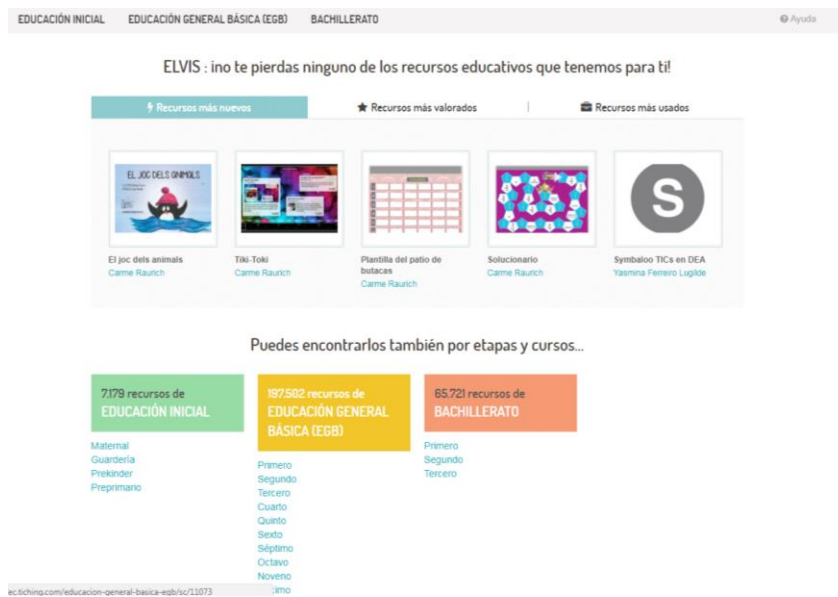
EDUCACIÓN INICIAL EDUCACIÓN GENERAL BÁSICA (EGB) BACHILLERATO

Ayuda

ELVIS : ¡no te pierdas ninguno de los recursos educativos que tenemos para ti!

Recursos más nuevos | Recursos más valorados | Recursos más usados

EL JOC DELS ANIMALS

El joc dels animals
Carme Raurich

Tiki-Toki
Carme Raurich

Plantilla del patio de butacas
Carme Raurich

Solucionario
Carme Raurich

S

Symbaloo TICs en DEA
Yasmina Ferreiro Lugilde

Puedes encontrarlos también por etapas y cursos...

7.179 recursos de EDUCACIÓN INICIAL

Maternal
Guardería
Prekinder
Preprimario

197.582 recursos de EDUCACIÓN GENERAL BÁSICA (EGB)

Primero
Segundo
Tercero
Cuarto
Quinto
Sexto
Séptimo
Octavo
Noveno
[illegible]imo

65.721 recursos de BACHILLERATO

Primero
Segundo
Tercero

ec.tiching.com/educacion-general-basica-egb/sc/11073